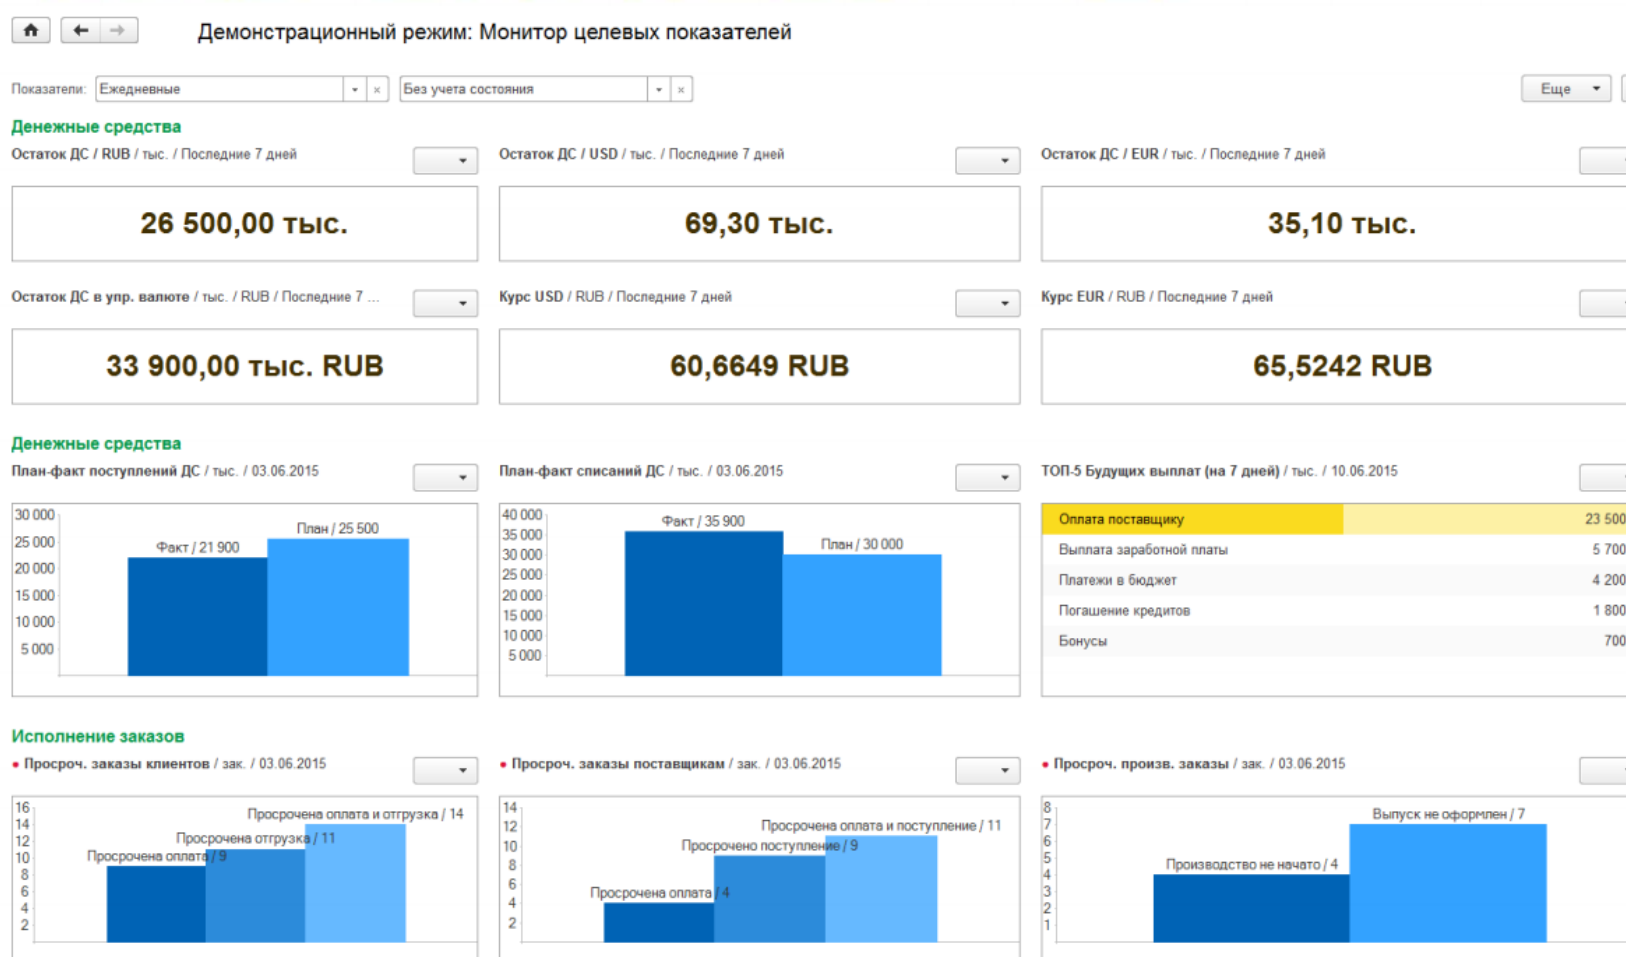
Демонстрационный режим: Монитор целевых показателей

Показатели: Ежедневные × Без учета состояния × Еще

Денежные средства

Остаток ДС / RUB / тыс. / Последние 7 дней
26 500,00 тыс.

Остаток ДС / USD / тыс. / Последние 7 дней
69,30 тыс.

Остаток ДС / EUR / тыс. / Последние 7 дней
35,10 тыс.

Остаток ДС в упр. валюте / тыс. / RUB / Последние 7 ...
33 900,00 тыс. RUB

Курс USD / RUB / Последние 7 дней
60,6649 RUB

Курс EUR / RUB / Последние 7 дней
65,5242 RUB

Денежные средства

План-факт поступлений ДС / тыс. / 03.06.2015
30 000
25 000
20 000
15 000
10 000
5 000
Факт / 21 900
План / 25 500

План-факт списаний ДС / тыс. / 03.06.2015
40 000
35 000
30 000
25 000
20 000
15 000
10 000
5 000
Факт / 35 900
План / 30 000

ТОП-5 Будущих выплат (на 7 дней) / тыс. / 10.06.2015

| | |
|---|---|
| Оплата поставщику | 23 500 |
| Выплата заработной платы | 5 700 |
| Платежи в бюджет | 4 200 |
| Погашение кредитов | 1 800 |
| Бонусы | 700 |

Исполнение заказов

• Просроч. заказы клиентов / зак. / 03.06.2015
16
14
12
10
8
6
4
2
Просрочена оплата и отгрузка / 14
Просрочена отгрузка / 11
Просрочена оплата / 9

• Просроч. заказы поставщикам / зак. / 03.06.2015
14
12
10
8
6
4
2
Просрочена оплата и поступление / 11
Просрочено поступление / 9
Просрочена оплата / 4

• Просроч. произв. заказы / зак. / 03.06.2015
8
7
6
5
4
3
2
1
Выпуск не оформлен / 7
Производство не начато / 4